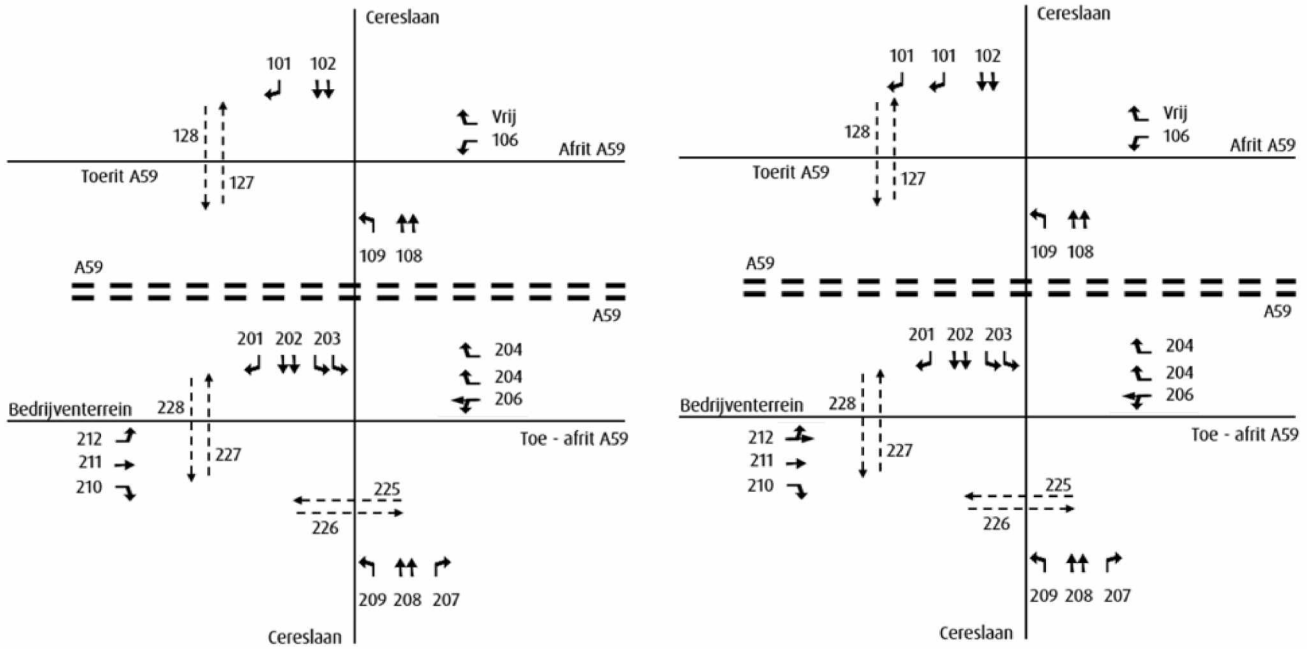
Cereslaan

101 102

Vrij
106

128

Afrit A59

Toerit A59

127

109 108

A59

A59

201 202 203

204
204
206

Bedrijventerrein

228

Toe - afrit A59

212
211
210

227

225
226

209 208 207

Cereslaan

Cereslaan

101 101 102

Vrij
106

128

Afrit A59

Toerit A59

127

109 108

A59

A59

201 202 203

204
204
206

Bedrijventerrein

228

Toe - afrit A59

212
211
210

227

225
226

209 208 207

Cereslaan